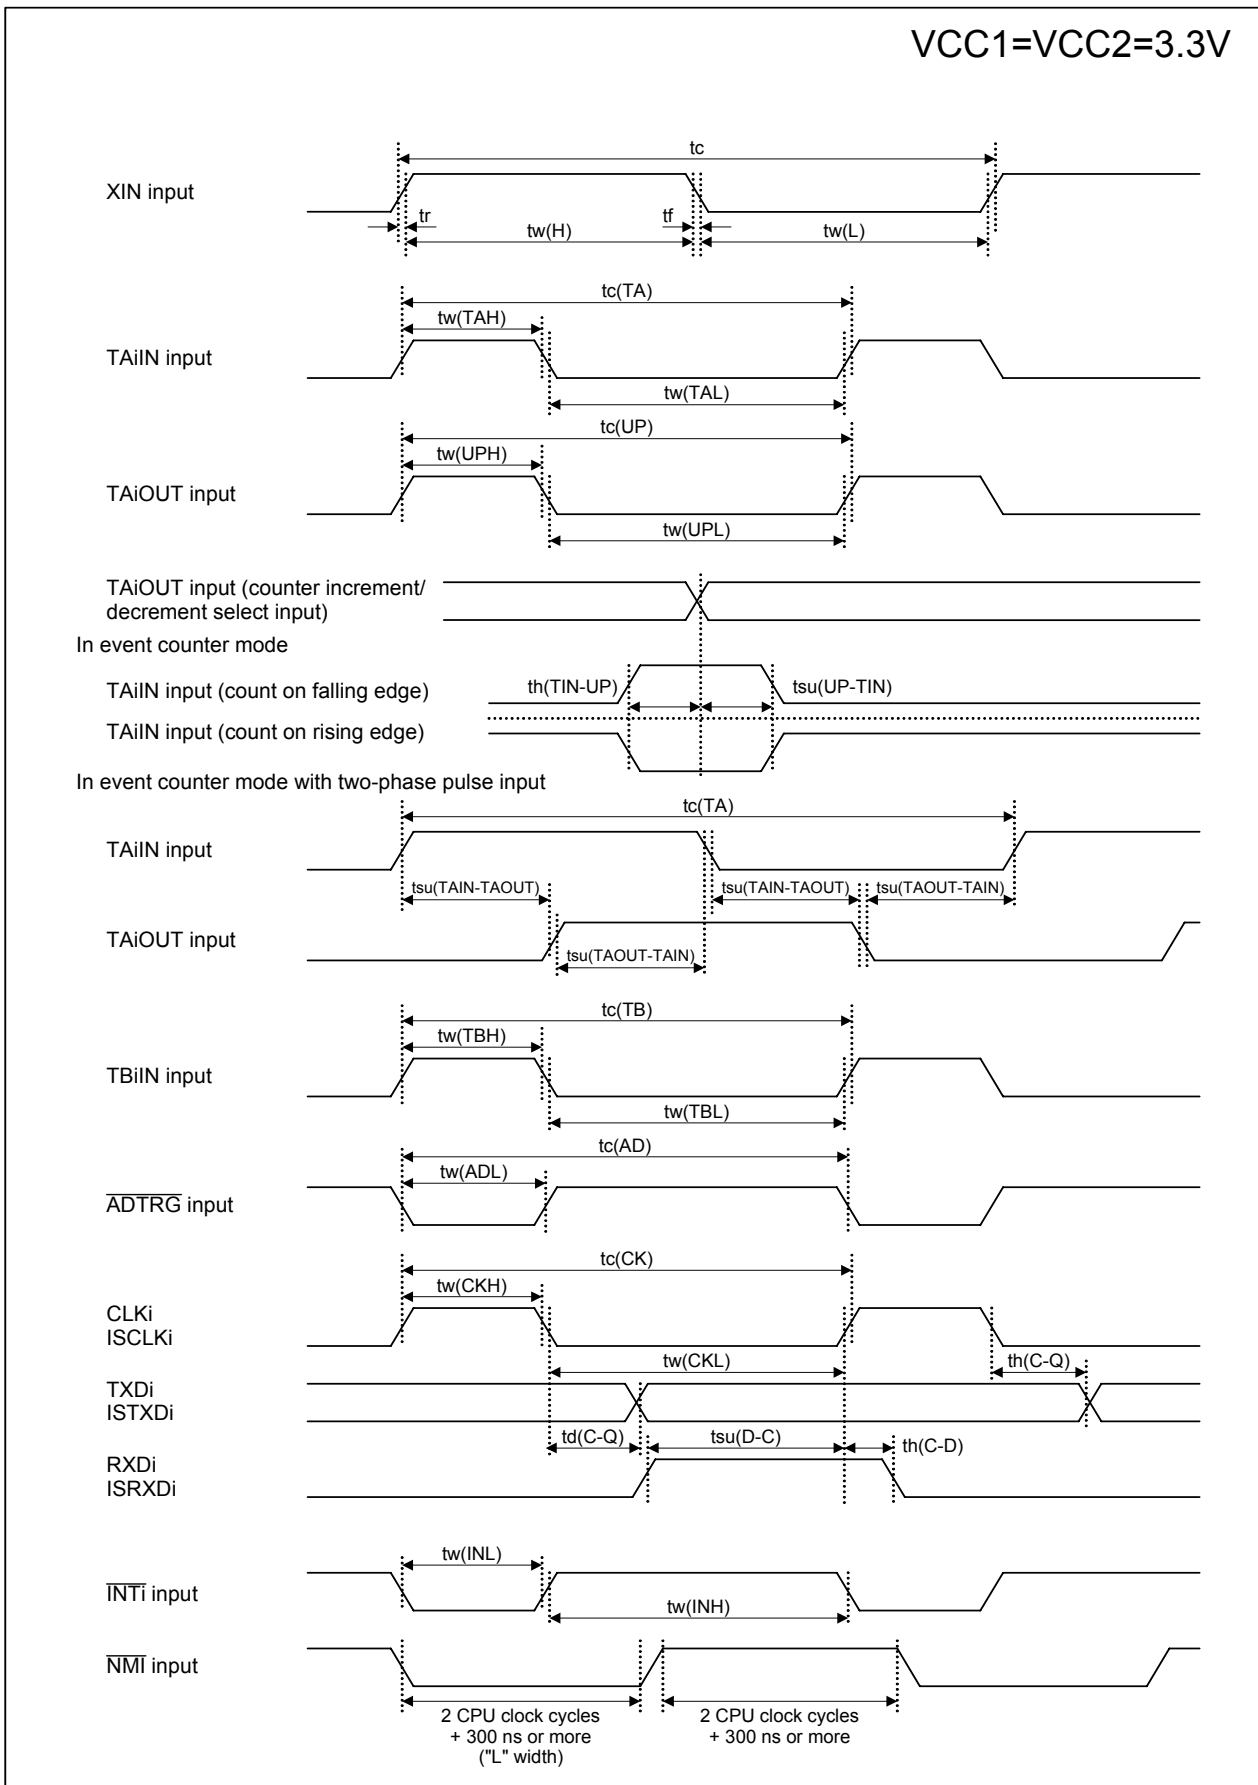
VCC1=VCC2=3.3V

tc

XIN input

tr

tw(H)

tf

tw(L)

tc(TA)

tw(TAH)

TAiIN input

tw(TAL)

tc(UP)

tw(UPH)

TAiOUT input

tw(UPL)

TAiOUT input (counter increment/ decrement select input)

In event counter mode

TAiIN input (count on falling edge)

th(TIN-UP)

tsu(UP-TIN)

TAiIN input (count on rising edge)

In event counter mode with two-phase pulse input

tc(TA)

TAiIN input

tsu(TAIN-TAOUT)

tsu(TAIN-TAOUT)

tsu(TAOUT-TAIN)

TAiOUT input

tsu(TAOUT-TAIN)

tc(TB)

tw(TBH)

TBiIN input

tw(TBL)

tc(AD)

tw(ADL)

$\overline{\text{ADTRG}}$ input

tc(CK)

tw(CKH)

CLKi
ISCLKi

tw(CKL)

th(C-Q)

TXDi
ISTXDi

td(C-Q)

tsu(D-C)

th(C-D)

RXDi
ISRXDi

tw(INL)

$\overline{\text{INTi}}$ input

tw(INH)

$\overline{\text{NMI}}$ input

2 CPU clock cycles + 300 ns or more ("L" width)

2 CPU clock cycles + 300 ns or more